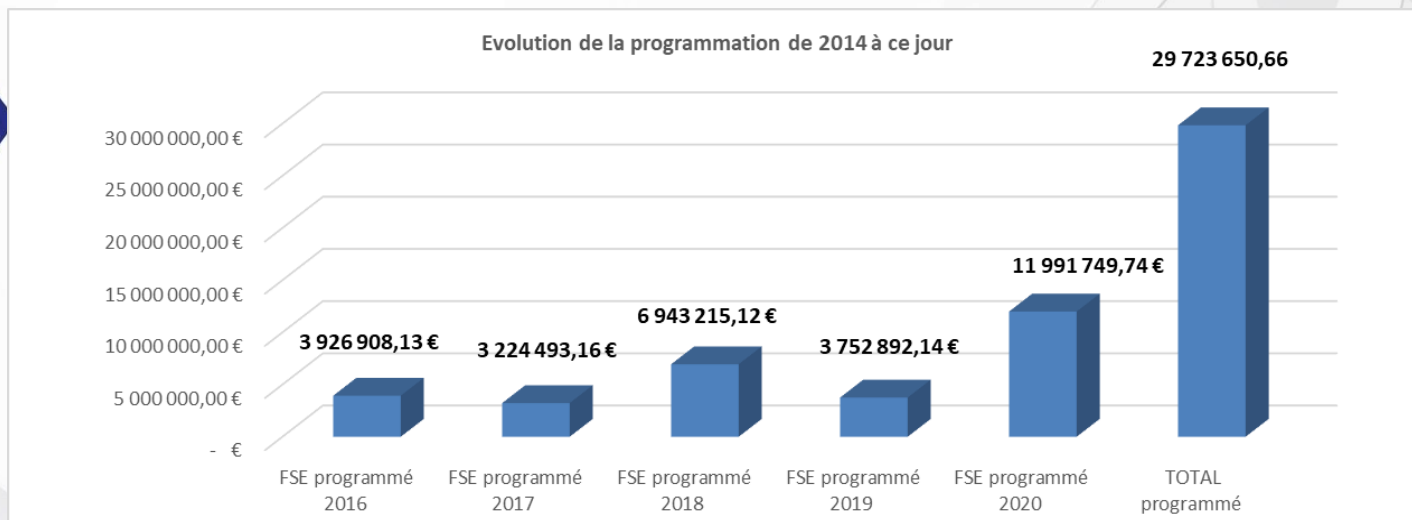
Evolution de la programmation de 2014 à ce jour

30 000 000,00 €
25 000 000,00 €
20 000 000,00 €
15 000 000,00 €
10 000 000,00 €
5 000 000,00 €
- €

3 926 908,13 €
3 224 493,16 €
6 943 215,12 €
3 752 892,14 €
11 991 749,74 €
29 723 650,66

FSE programmé 2016
FSE programmé 2017
FSE programmé 2018
FSE programmé 2019
FSE programmé 2020
TOTAL programmé